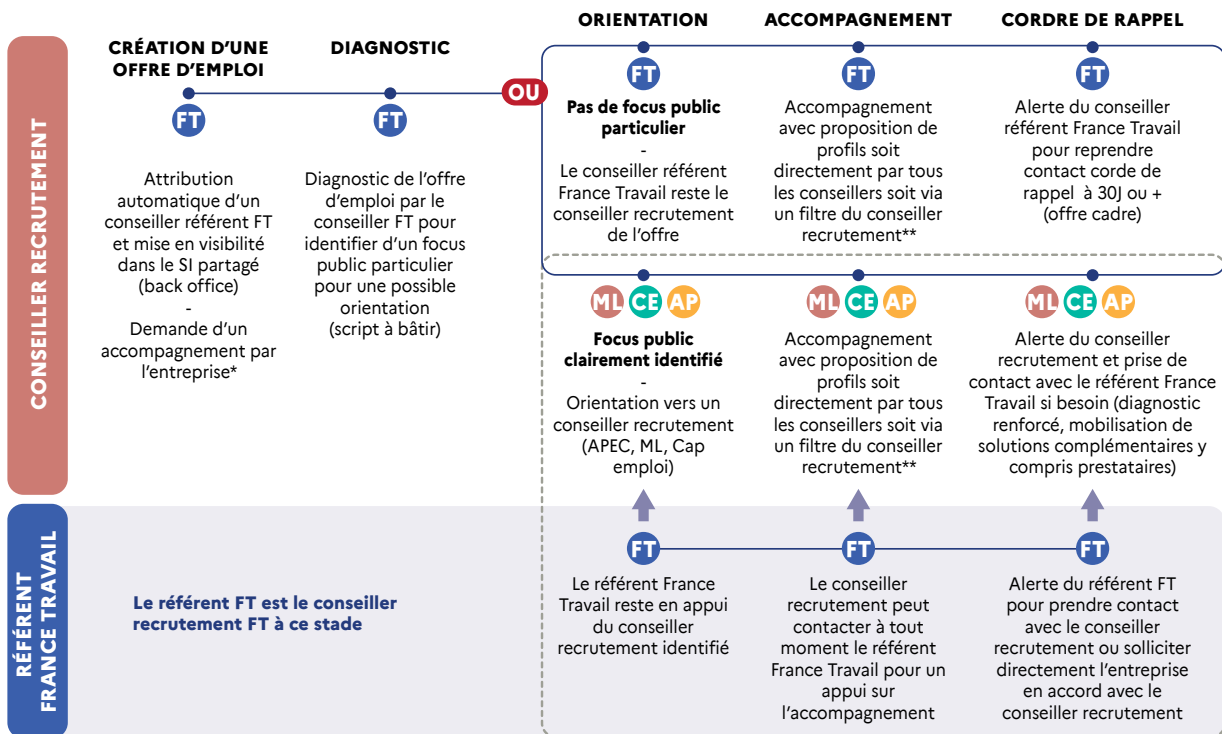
CONSEILLER RECRUTEMENT

CRÉATION D'UNE OFFRE D'EMPLOI

FT

Attribution automatique d'un conseiller référent FT et mise en visibilité dans le SI partagé (back office)
-
Demande d'un accompagnement par l'entreprise*

DIAGNOSTIC

FT

Diagnostic de l'offre d'emploi par le conseiller FT pour identifier d'un focus public particulier pour une possible orientation (script à bâtir)

OU

ORIENTATION

FT

Pas de focus public particulier
-
Le conseiller référent France Travail reste le conseiller recrutement de l'offre

ACCOMPAGNEMENT

FT

Accompagnement avec proposition de profils soit directement par tous les conseillers soit via un filtre du conseiller recrutement**

CORDRE DE RAPPEL

FT

Alerte du conseiller référent France Travail pour reprendre contact corde de rappel à 30J ou + (offre cadre)

ML CE AP

Focus public clairement identifié
-
Orientation vers un conseiller recrutement (APEC, ML, Cap emploi)

ML CE AP

Accompagnement avec proposition de profils soit directement par tous les conseillers soit via un filtre du conseiller recrutement**

ML CE AP

Alerte du conseiller recrutement et prise de contact avec le référent France Travail si besoin (diagnostic renforcé, mobilisation de solutions complémentaires y compris prestataires)

RÉFÉRENT FRANCE TRAVAIL

Le référent FT est le conseiller recrutement FT à ce stade

FT

Le référent France Travail reste en appui du conseiller recrutement identifié

FT

Le conseiller recrutement peut contacter à tout moment le référent France Travail pour un appui sur l'accompagnement

FT

Alerte du référent FT pour prendre contact avec le conseiller recrutement ou solliciter directement l'entreprise en accord avec le conseiller recrutement